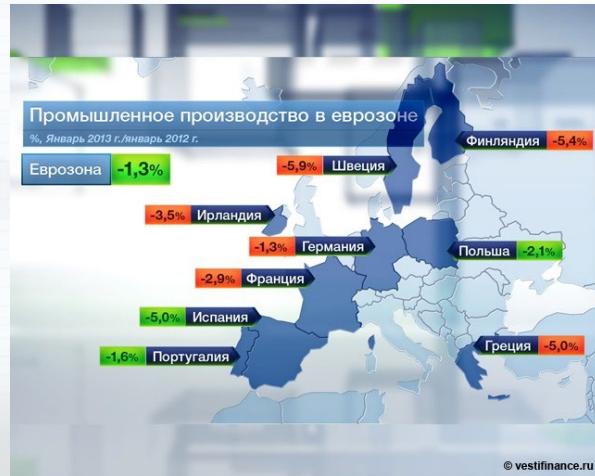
Промышленное производство в еврозоне
%, Январь 2013 г./январь 2012 г.

Еврозона -1,3%

Финляндия -5,4%

-5,9% Швеция

-3,5% Ирландия

-1,3% Германия

Польша -2,1%

-2,9% Франция

-5,0% Испания

-1,6% Португалия

Греция -5,0%

© vestifinance.ru